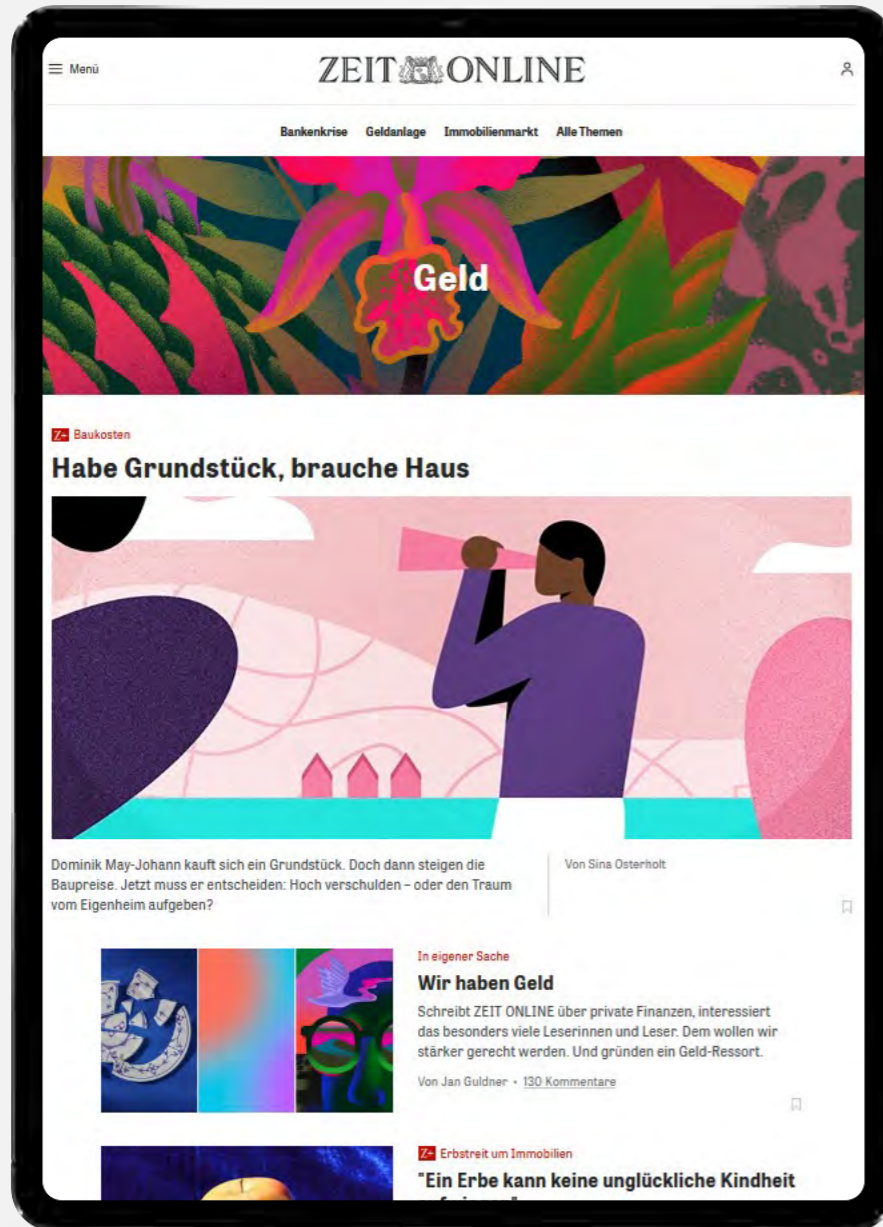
Menü

ZEIT ONLINE

Bankenkrise Geldanlage Immobilienmarkt Alle Themen

Geld

Z+ Baukosten

Habe Grundstück, brauche Haus

Dominik May-Johann kauft sich ein Grundstück. Doch dann steigen die Baupreise. Jetzt muss er entscheiden: Hoch verschulden – oder den Traum vom Eigenheim aufgeben?

Von Sina Osterholt

In eigener Sache

Wir haben Geld

Schreibt ZEIT ONLINE über private Finanzen, interessiert das besonders viele Leserinnen und Leser. Dem wollen wir stärker gerecht werden. Und gründen ein Geld-Ressort.

Von Jan Guldner • 130 Kommentare

Z+ Erbstreit um Immobilien

"Ein Erbe kann keine unglückliche Kindheit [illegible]